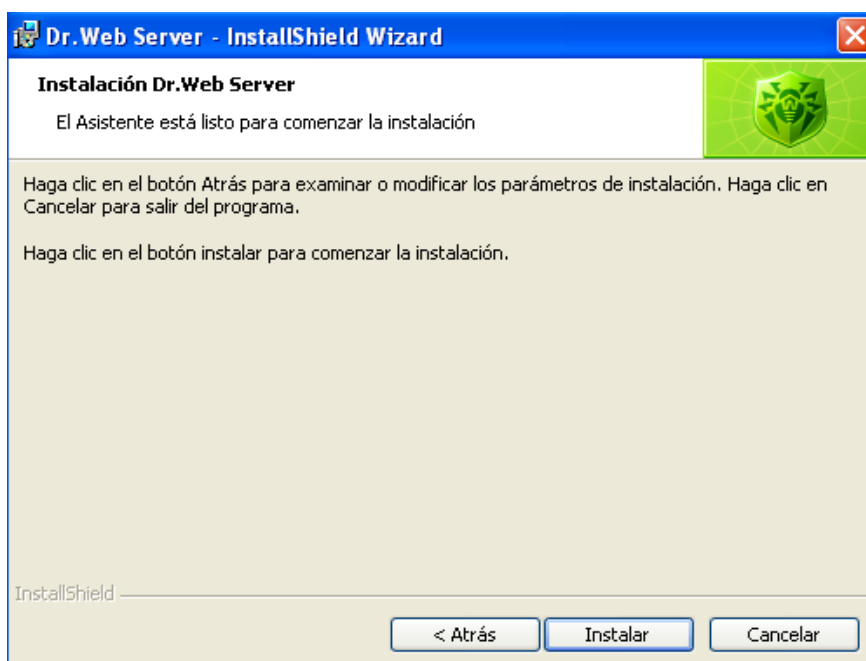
Dr.Web Server - InstallShield Wizard

Instalación Dr.Web Server

El Asistente está listo para comenzar la instalación

Haga clic en el botón Atrás para examinar o modificar los parámetros de instalación. Haga clic en Cancelar para salir del programa.

Haga clic en el botón instalar para comenzar la instalación.

InstallShield

< Atrás

Instalar

Cancelar